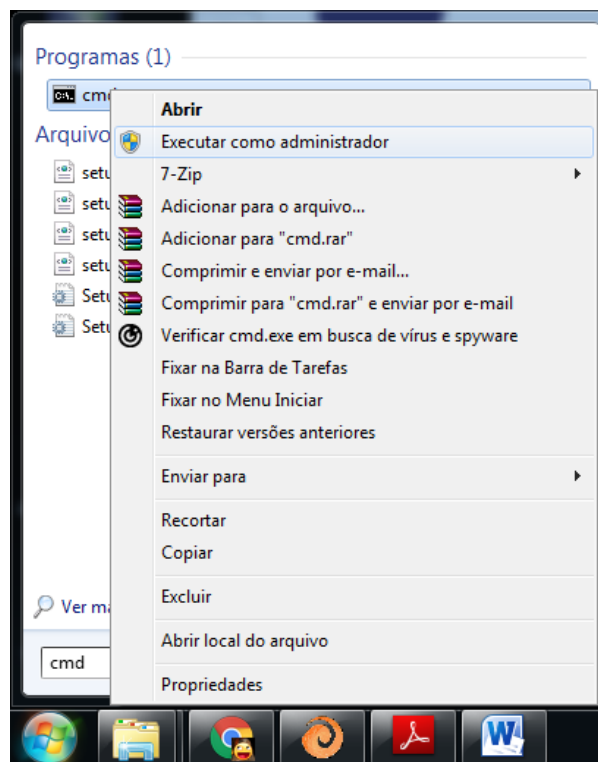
Programas (1)

cmd

Arquivo

setu

setu

setu

setu

Setu

Setu

Ver ma

cmd

Abrir

Executar como administrador

7-Zip

Adicionar para o arquivo...

Adicionar para "cmd.rar"

Comprimir e enviar por e-mail...

Comprimir para "cmd.rar" e enviar por e-mail

Verificar cmd.exe em busca de vírus e spyware

Fixar na Barra de Tarefas

Fixar no Menu Iniciar

Restaurar versões anteriores

Enviar para

Recortar

Copiar

Excluir

Abrir local do arquivo

Propriedades